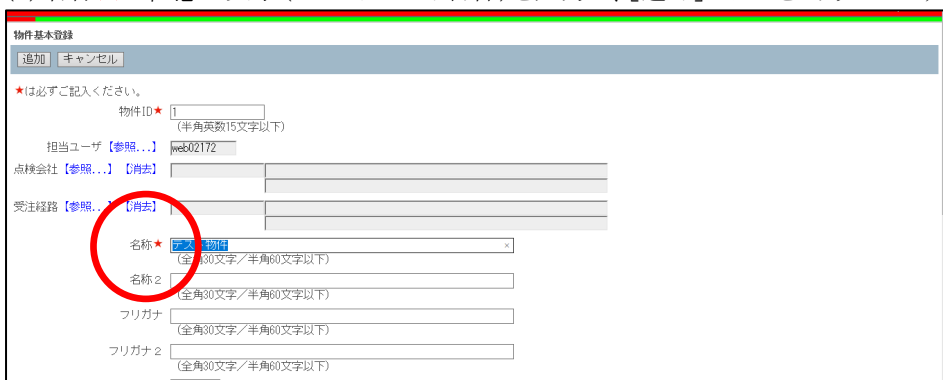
物件基本登録

追加 キャンセル

★は必ずご記入ください。

物件ID★ 1
(半角英数15文字以下)

担当ユーザ【参照...】 web02172

点検会社【参照...】【消去】

受注経路【参照...】【消去】

名称★ テス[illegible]物件 ×
(全角30文字／半角60文字以下)

名称２
(全角30文字／半角60文字以下)

フリガナ
(全角30文字／半角60文字以下)

フリガナ２
(全角30文字／半角60文字以下)